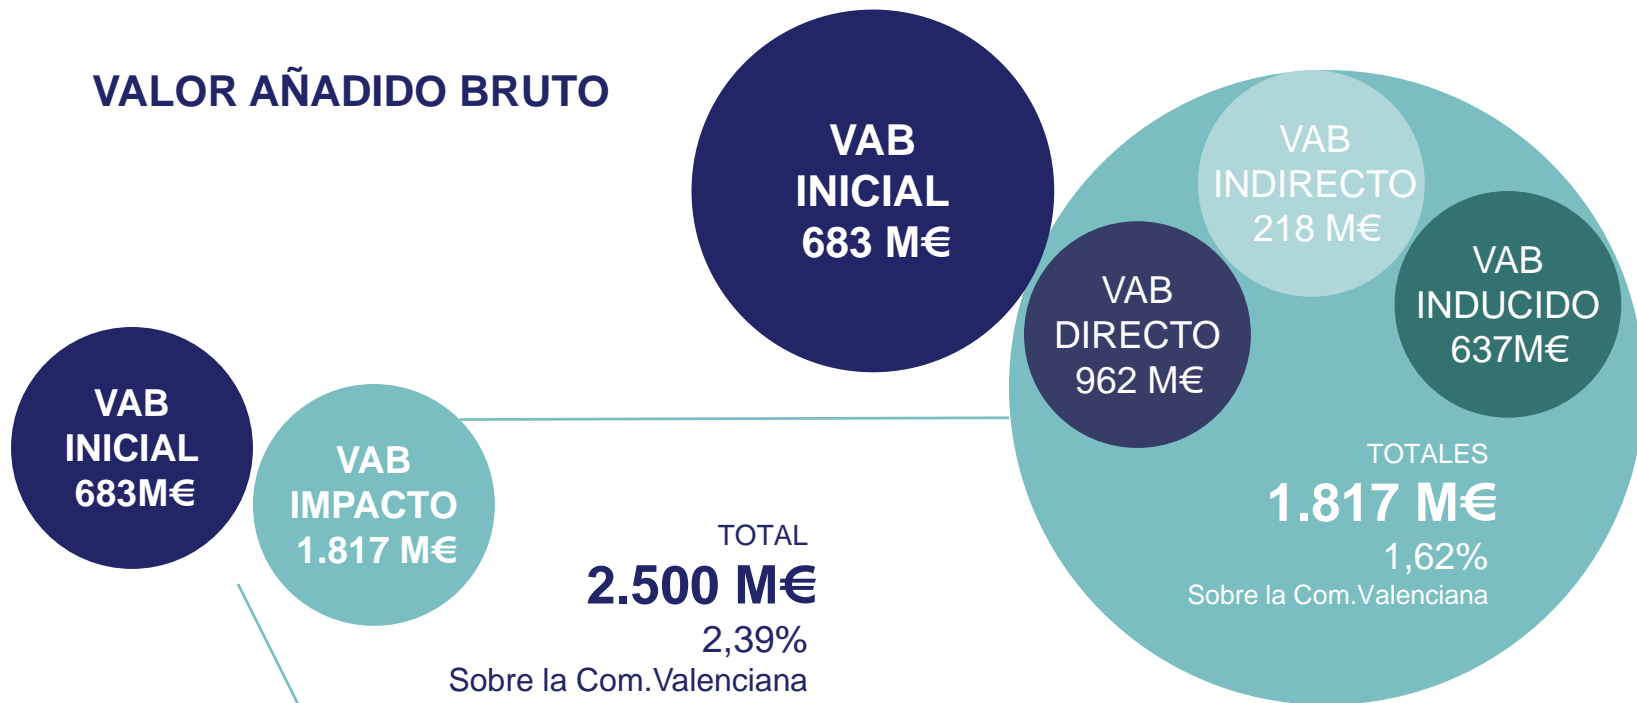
VALOR AÑADIDO BRUTO

VAB INICIAL 683 M€

VAB INDIRECTO 218 M€

VAB DIRECTO 962 M€

VAB INDUCIDO 637M€

TOTALES
1.817 M€
1,62%
Sobre la Com.Valenciana

VAB INICIAL 683M€

VAB IMPACTO 1.817 M€

TOTAL
2.500 M€
2,39%
Sobre la Com.Valenciana